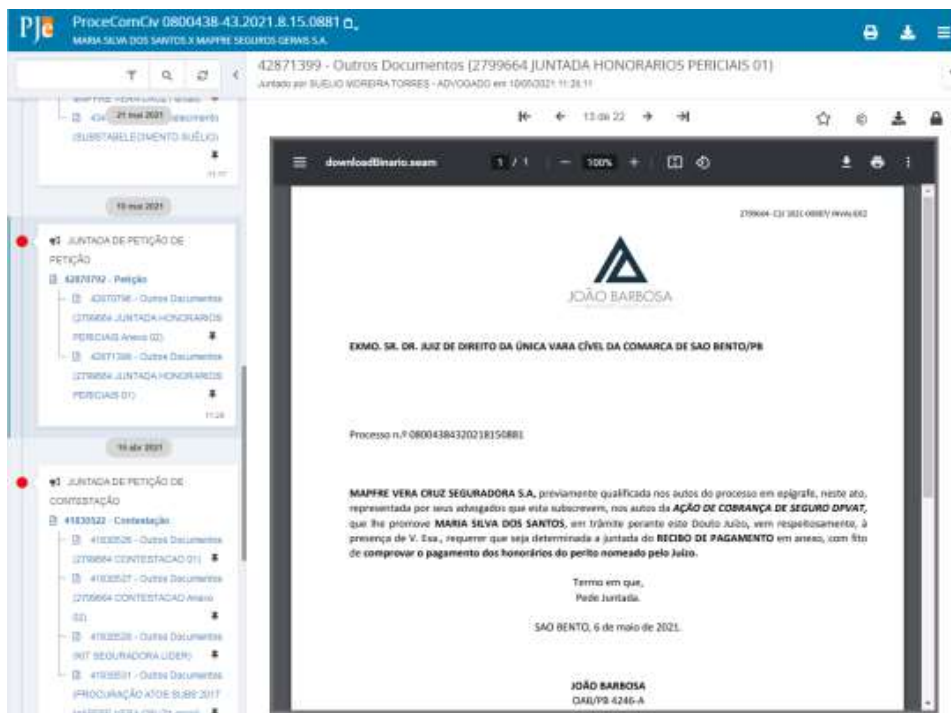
PJe ProceComCiv 0800438-43.2021.8.15.0881
MARIA SILVA DOS SANTOS X MAPFRE SEGUROS GERAIS S.A.

42871399 - Outros Documentos (2799664 JUNTADA HONORARIOS PERICIAIS 01)
Juntado por SUELIO MOREIRA TORRES - ADVOGADO em 10/05/2021 11:28:11

13 de 22

21 mai 2021
(SUBSTABELECIMENTO SUELIO)

10 mai 2021

JUNTADA DE PETIÇÃO DE PETIÇÃO
42870792 - Petição
42870796 - Outros Documentos (2799664 JUNTADA HONORARIOS PERICIAIS Anexo 02)
42871399 - Outros Documentos (2799664 JUNTADA HONORARIOS PERICIAIS 01)
11:28

14 abr 2021

JUNTADA DE PETIÇÃO DE CONTESTAÇÃO
41830522 - Contestação
41830526 - Outros Documentos (2799664 CONTESTACAO 01)
41830527 - Outros Documentos (2799664 CONTESTACAO Anexo 02)
41830528 - Outros Documentos (KIT SEGURADORA LIDER)
41830531 - Outros Documentos (PROCURAÇÃO ATOE SUBS 2017

downloadBinario.seam 1 / 1 100%

2799664-CU 2021.0800... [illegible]

JOÃO BARBOSA

EXMO. SR. DR. JUIZ DE DIREITO DA ÚNICA VARA CÍVEL DA COMARCA DE SAO BENTO/PB

Processo n.º 08004384320218150881

MAPFRE VERA CRUZ SEGURADORA S.A. previamente qualificada nos autos do processo em epígrafe, neste ato, representada por seus advogados que esta subscrevem, nos autos da AÇÃO DE COBRANÇA DE SEGURO DPVAT, que lhe promove MARIA SILVA DOS SANTOS, em trâmite perante este Douto Juízo, vem respeitosamente, à presença de V. Exa., requerer que seja determinada a juntada do RECIBO DE PAGAMENTO em anexo, com fito de comprovar o pagamento dos honorários do perito nomeado pelo Juízo.

Termo em que,
Pede Juntada.

SAO BENTO, 6 de maio de 2021.

JOÃO BARBOSA
OAB/PB 4246-A